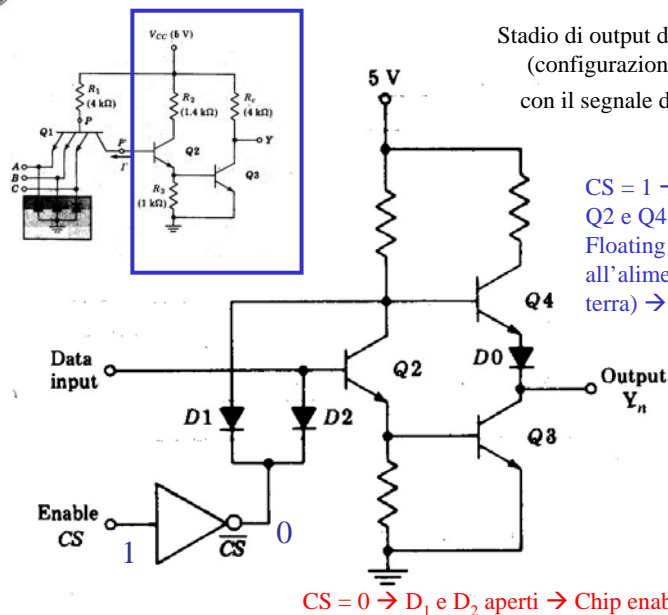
Stadio di output d
(configurazion
con il segnale d

$V_{CC}$ (5 V)
$R_1$
(4 kΩ)
P
Q1
A
B
C
$R_2$
(1.4 kΩ)
$R_c$
(4 kΩ)
Y
P'
I'
Q2
$R_3$
(1 kΩ)
Q3

5 V

CS = 1 →
Q2 e Q4
Floating
all'alime
terra) →

Q4
D0
Data input
Q2
Output
$Y_n$
D1
D2
Q3
Enable
CS
1
$\overline{CS}$
0

CS = 0 → $D_1$ e $D_2$ aperti → Chip enab